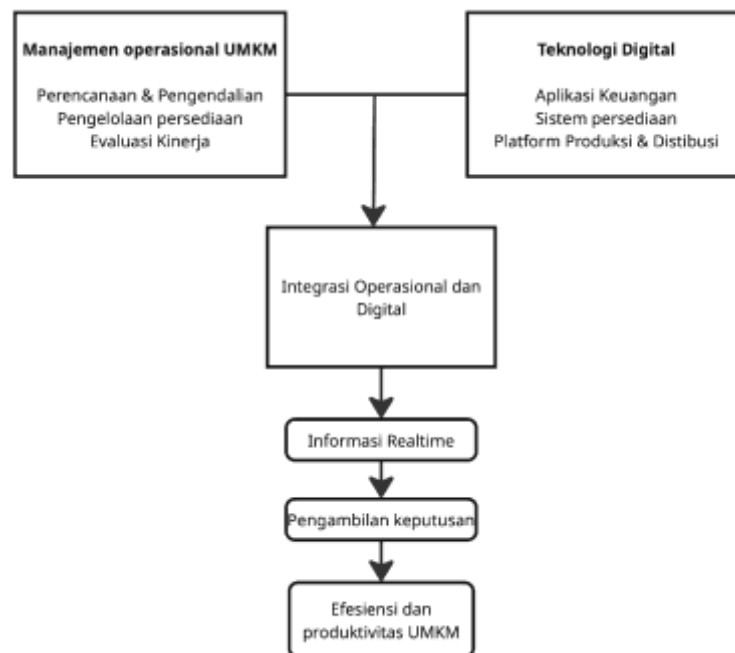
**Manajemen operasional UMKM**

Perencanaan & Pengendalian
Pengelolaan persediaan
Evaluasi Kinerja

**Teknologi Digital**

Aplikasi Keuangan
Sistem persediaan
Platform Produksi & Distibusi

Integrasi Operasional dan Digital

Informasi Realtime

Pengambilan keputusan

Efesiensi dan produktivitas UMKM